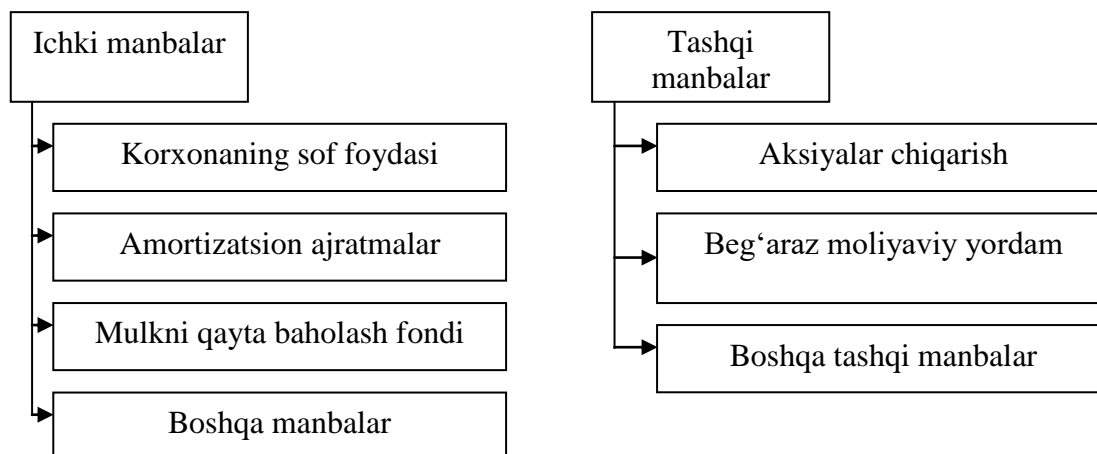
Ichki manbalar

Korxonaning sof foydasi

Amortizatsion ajratmalar

Mulkni qayta baholash fondi

Boshqa manbalar

Tashqi manbalar

Aksiyalar chiqarish

Beg‘araz moliyaviy yordam

Boshqa tashqi manbalar